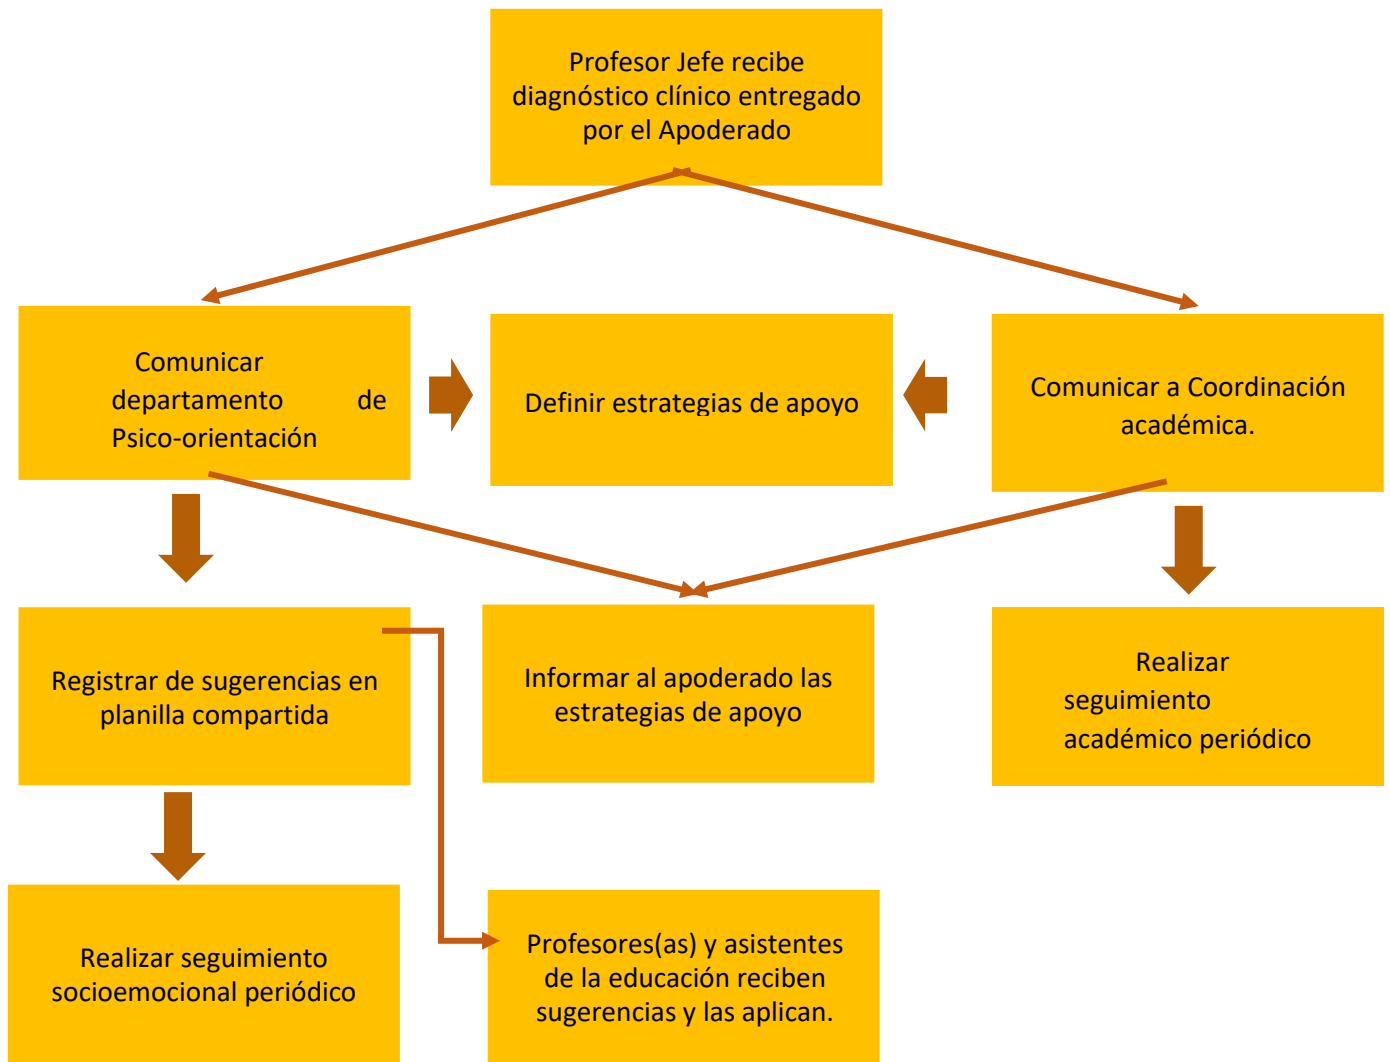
Profesor Jefe recibe diagnóstico clínico entregado por el Apoderado

Comunicar departamento de Psico-orientación

Definir estrategias de apoyo

Comunicar a Coordinación académica.

Registrar de sugerencias en planilla compartida

Informar al apoderado las estrategias de apoyo

Realizar seguimiento académico periódico

Realizar seguimiento socioemocional periódico

Profesores(as) y asistentes de la educación reciben sugerencias y las aplican.